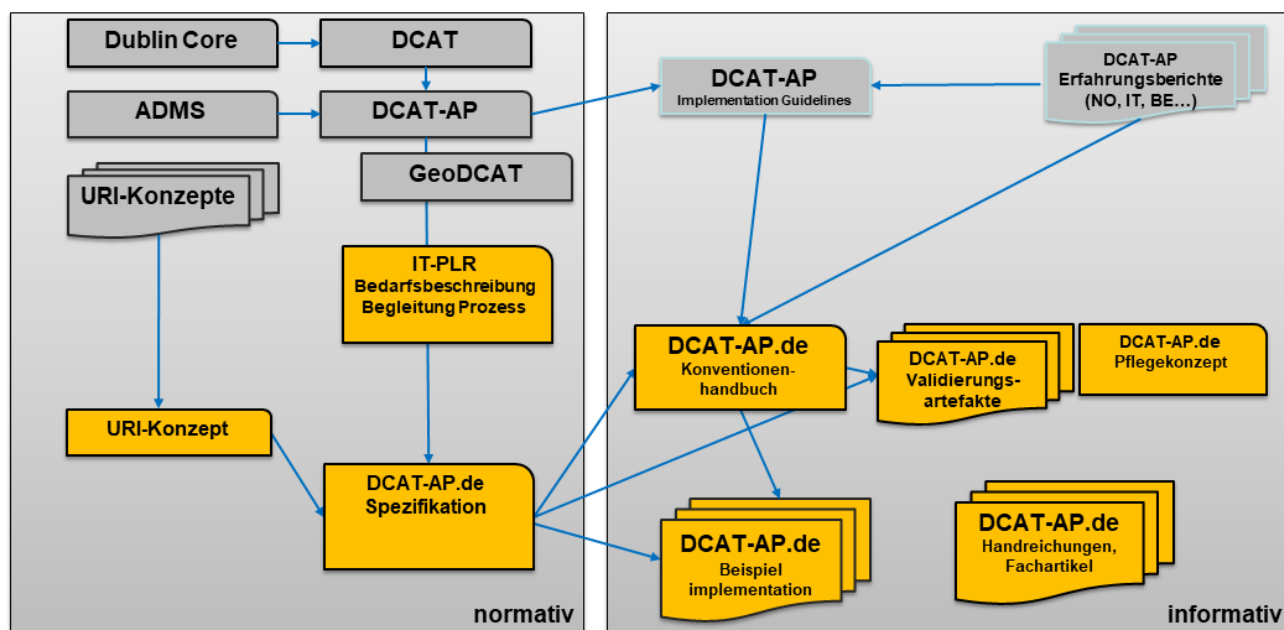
Dublin Core

DCAT

ADMS

DCAT-AP

GeoDCAT

URI-Konzepte

IT-PLR
Bedarfsbeschreibung
Begleitung Prozess

URI-Konzept

DCAT-AP.de
Spezifikation

normativ

DCAT-AP
Implementation Guidelines

DCAT-AP
Erfahrungsberichte
(NO, IT, BE…)

DCAT-AP.de
Konventionenhandbuch

DCAT-AP.de
Validierungsartefakte

DCAT-AP.de
Pflegekonzept

DCAT-AP.de
Beispiel
implementation

DCAT-AP.de
Handreichungen,
Fachartikel

informativ